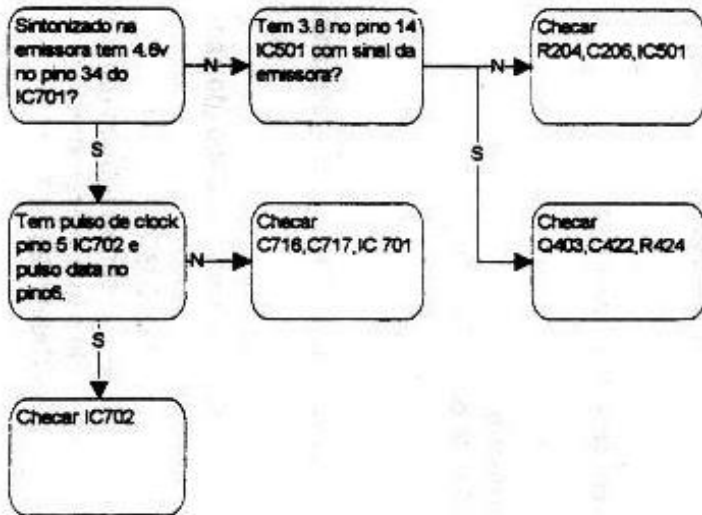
Sintonizado na emissora tem 4.6v no pino 34 do IC701?

N

Tem 3.8 no pino 14 IC501 com sinal da emissora?

N

Checar R204,C206,IC501

S

S

Tem pulso de clock pino 5 IC702 e pulso data no pino6.

N

Checar C716,C717,IC 701

Checar Q403,C422,R424

S

Checar IC702